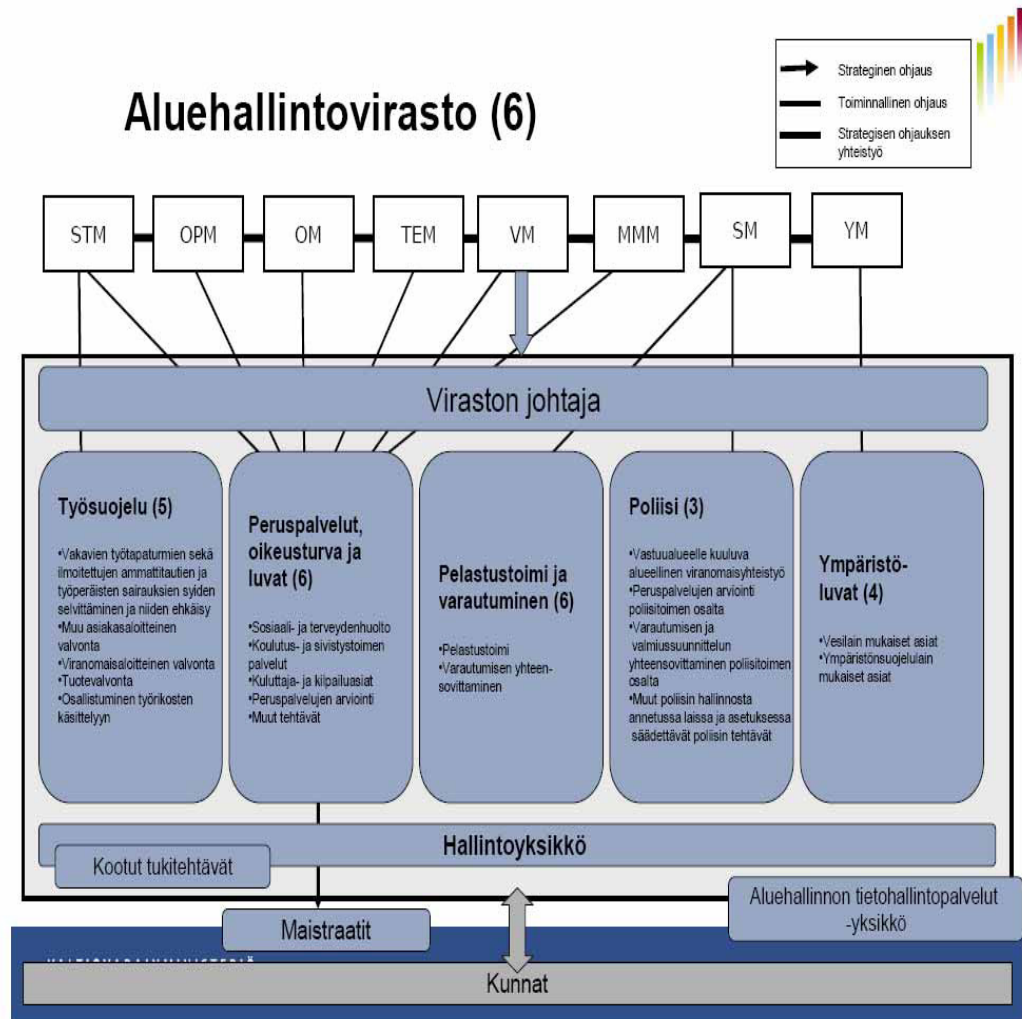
Aluehallintovirasto (6)

Strateginen ohjaus
Toiminnallinen ohjaus
Strategisen ohjauksen yhteistyö

STM
OPM
OM
TEM
VM
MMM
SM
YM

Viraston johtaja

Työsuojelu (5)

•Vakavien työtapaturmien sekä ilmoitettujen ammattitautien ja työperäisten sairauksien syiden selvittäminen ja niiden ehkäisy
•Muu asiakasaloitteinen valvonta
•Viranomaisaloitteinen valvonta
•Tuotevalvonta
•Osallistuminen työrikosten käsittelyyn

Peruspalvelut, oikeusturva ja luvat (6)

•Sosiaali- ja terveydenhuolto
•Koulutus- ja sivistystoimen palvelut
•Kuluttaja- ja kilpailuasiat
•Peruspalvelujen arviointi
•Muut tehtävät

Pelastustoimi ja varautuminen (6)

•Pelastustoimi
•Varautumisen yhteensovittaminen

Poliisi (3)

•Vastuualueelle kuuluva alueellinen viranomaisyhteistyö
•Peruspalvelujen arviointi poliisitoimen osalta
•Varautumisen ja valmiussuunnittelun yhteensovittaminen poliisitoimen osalta
•Muut poliisin hallinnosta annetussa laissa ja asetuksessa säädettävät poliisin tehtävät

Ympäristöluvat (4)

•Vesilain mukaiset asiat
•Ympäristönsuojelulain mukaiset asiat

Hallintoyksikkö

Kootut tukitehtävät

Aluehallinnon tietohallintopalvelut -yksikkö

Maistraatit

Kunnat